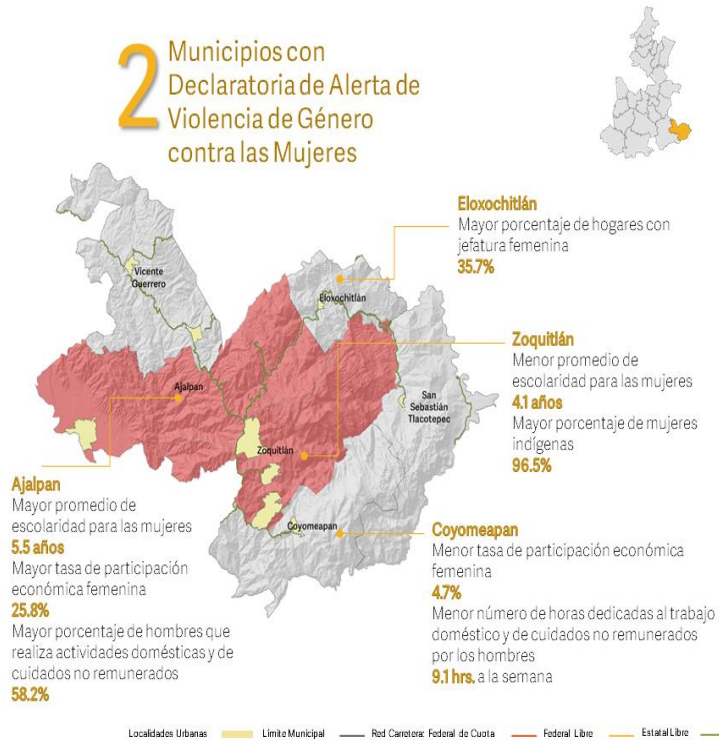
2 Municipios con Declaratoria de Alerta de Violencia de Género contra las Mujeres

Eloxochitlán
Mayor porcentaje de hogares con jefatura femenina
35.7%

Vicente Guerrero

Eloxochitlán

Zoquitlán
Menor promedio de escolaridad para las mujeres
4.1 años
Mayor porcentaje de mujeres indígenas
96.5%

Ajalpan

San Sebastián Tlacotepec

Zoquitlán

Coyomeapan

Ajalpan
Mayor promedio de escolaridad para las mujeres
5.5 años
Mayor tasa de participación económica femenina
25.8%
Mayor porcentaje de hombres que realiza actividades domésticas y de cuidados no remunerados
58.2%

Coyomeapan
Menor tasa de participación económica femenina
4.7%
Menor número de horas dedicadas al trabajo doméstico y de cuidados no remunerados por los hombres
9.1 hrs. a la semana

Localidades Urbanas | Límite Municipal | Red Carretera: Federal de Cuota | Federal Libre | Estatal Libre